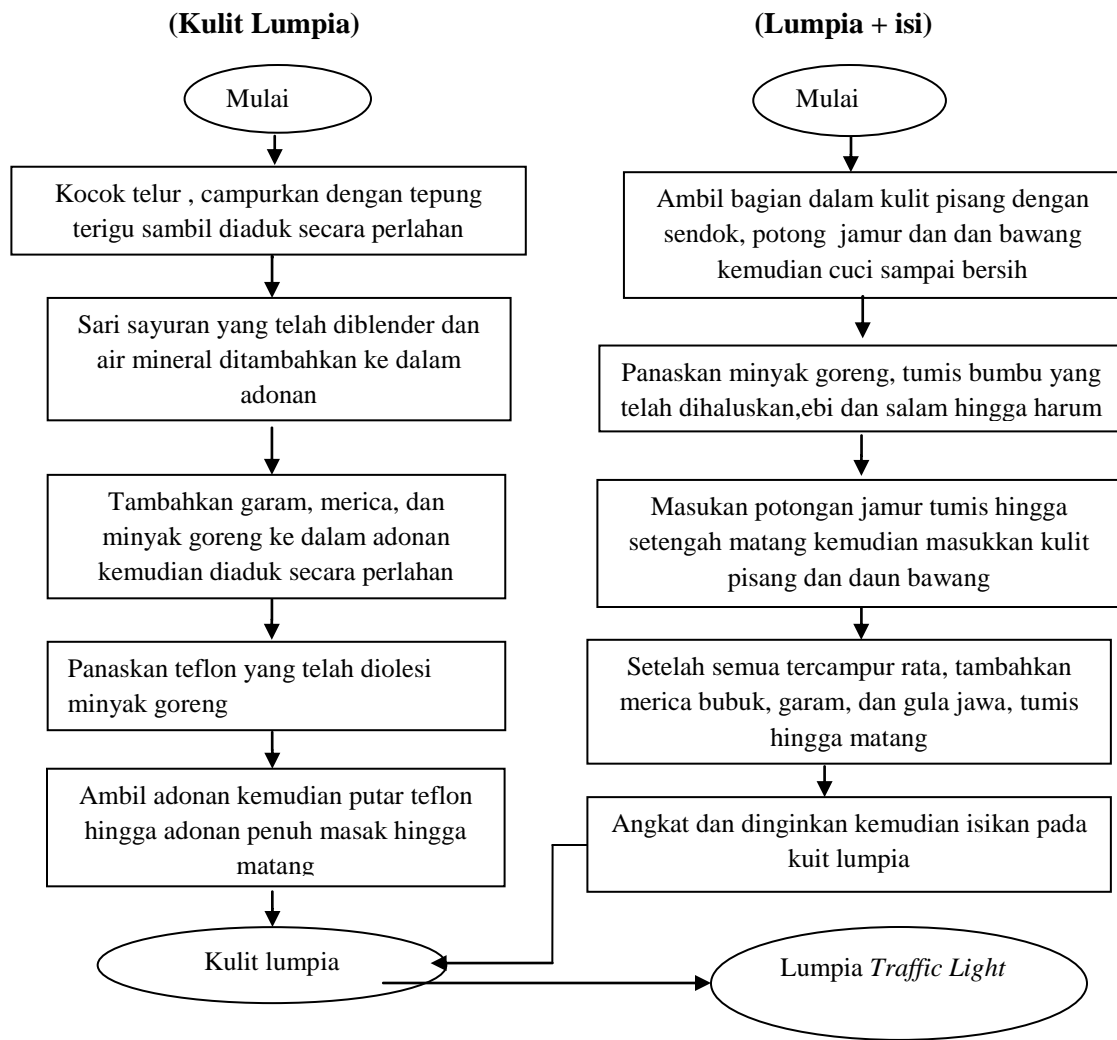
(Kulit Lumpia)

Mulai

Kocok telur , campurkan dengan tepung terigu sambil diaduk secara perlahan

Sari sayuran yang telah diblender dan air mineral ditambahkan ke dalam adonan

Tambahkan garam, merica, dan minyak goreng ke dalam adonan kemudian diaduk secara perlahan

Panaskan teflon yang telah diolesi minyak goreng

Ambil adonan kemudian putar teflon hingga adonan penuh masak hingga matang

Kulit lumpia

(Lumpia + isi)

Mulai

Ambil bagian dalam kulit pisang dengan sendok, potong jamur dan dan bawang kemudian cuci sampai bersih

Panaskan minyak goreng, tumis bumbu yang telah dihaluskan,ebi dan salam hingga harum

Masukan potongan jamur tumis hingga setengah matang kemudian masukkan kulit pisang dan daun bawang

Setelah semua tercampur rata, tambahkan merica bubuk, garam, dan gula jawa, tumis hingga matang

Angkat dan dinginkan kemudian isikan pada kuit lumpia

Lumpia *Traffic Light*